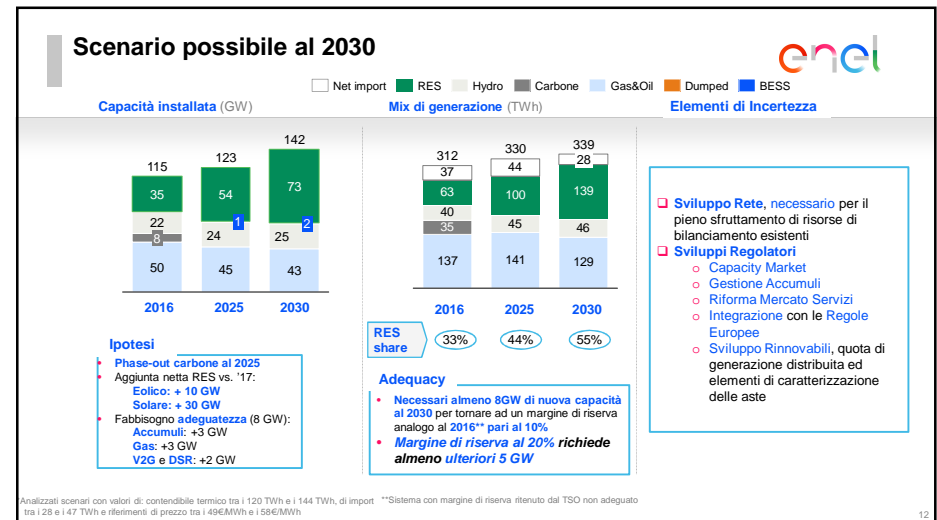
Scenario possibile al 2030

enel

Net import RES Hydro Carbone Gas&Oil Dumped BESS

Capacità installata (GW)

| | 2016 | 2025 | 2030 |
|---|---|---|---|
| Totale | 115 | 123 | 142 |
| RES | 35 | 54 | 73 |
| BESS | | 1 | 2 |
| Hydro | 22 | 24 | 25 |
| Carbone | 8 | | |
| Gas&Oil | 50 | 45 | 43 |

Mix di generazione (TWh)

| | 2016 | 2025 | 2030 |
|---|---|---|---|
| Totale | 312 | 330 | 339 |
| Net import | 37 | 44 | 28 |
| RES | 63 | 100 | 139 |
| Hydro | 40 | 45 | 46 |
| Carbone | 35 | | |
| Gas&Oil | 137 | 141 | 129 |

RES share 33% 44% 55%

Elementi di Incertezza

Sviluppo Rete, necessario per il pieno sfruttamento di risorse di bilanciamento esistenti
Sviluppi Regolatori
o Capacity Market
o Gestione Accumuli
o Riforma Mercato Servizi
o Integrazione con le Regole Europee
o Sviluppo Rinnovabili, quota di generazione distribuita ed elementi di caratterizzazione delle aste

Ipotesi
• Phase-out carbone al 2025
• Aggiunta netta RES vs. '17:
Eolico: + 10 GW
Solare: + 30 GW
• Fabbisogno adeguatezza (8 GW):
Accumuli: +3 GW
Gas: +3 GW
V2G e DSR: +2 GW

Adequacy
• Necessari almeno 8GW di nuova capacità al 2030 per tornare ad un margine di riserva analogo al 2016** pari al 10%
• Margine di riserva al 20% richiede almeno ulteriori 5 GW

Analizzati scenari con valori di: contendibile termico tra i 120 TWh e i 144 TWh, di import tra i 28 e i 47 TWh e riferimenti di prezzo tra i 49€/MWh e i 58€/MWh

**Sistema con margine di riserva ritenuto dal TSO non adeguato

12